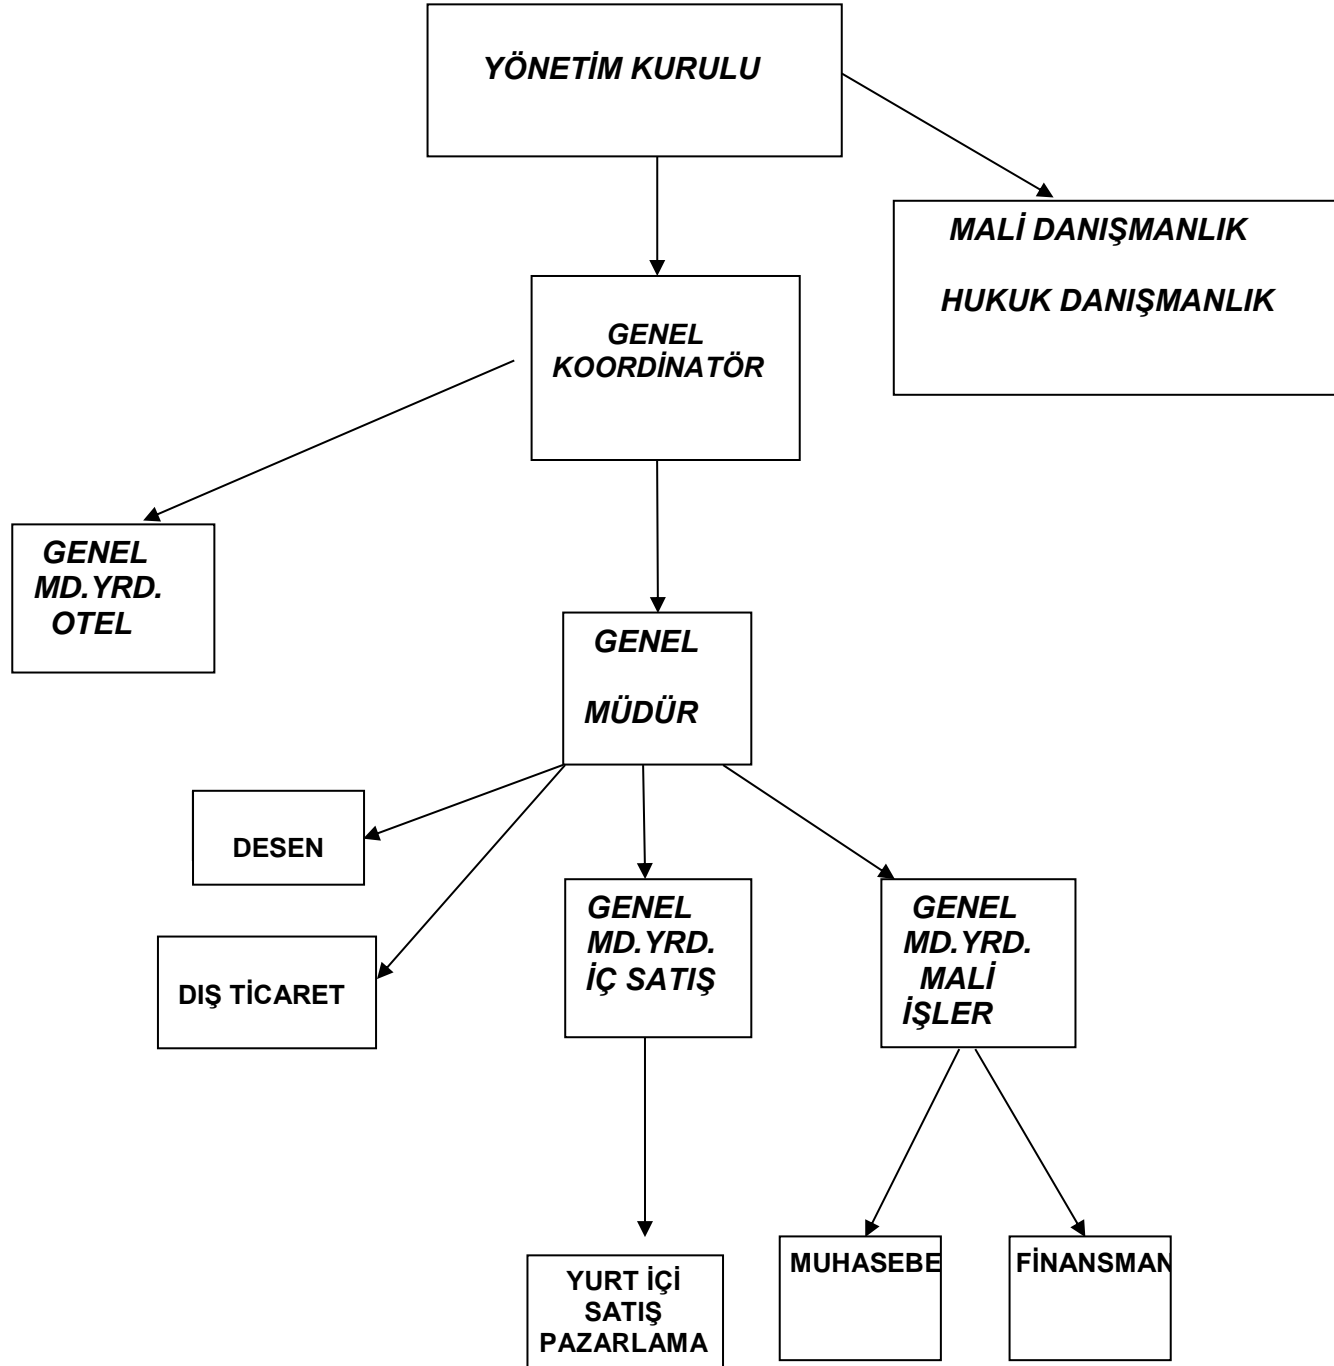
YÖNETİM KURULU

MALİ DANIŞMANLIK

HUKUK DANIŞMANLIK

GENEL KOORDİNATÖR

GENEL MD.YRD. OTEL

GENEL

MÜDÜR

DESEN

DIŞ TİCARET

GENEL MD.YRD. İÇ SATIŞ

GENEL MD.YRD. MALİ İŞLER

YURT İÇİ SATIŞ PAZARLAMA

MUHASEBE

FİNANSMAN